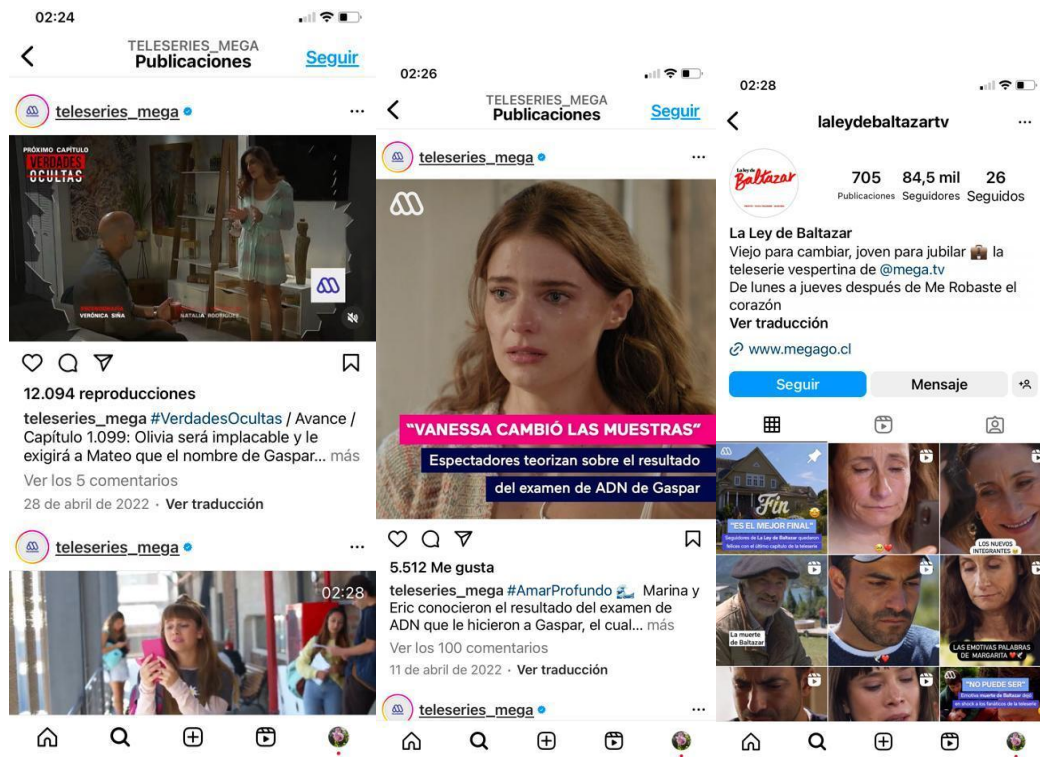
02:24

TELESERIES_MEGA
Publicaciones
Seguir

teleseries_mega

PRÓXIMO CAPÍTULO
VERDADES OCULTAS

VERÓNICA SIÑA
NATALIA RODRÍGUEZ

12.094 reproducciones

teleseries_mega #VerdadesOcultas / Avance / Capítulo 1.099: Olivia será implacable y le exigirá a Mateo que el nombre de Gaspar... más

Ver los 5 comentarios

28 de abril de 2022 · Ver traducción

teleseries_mega

02:28

02:26

TELESERIES_MEGA
Publicaciones
Seguir

teleseries_mega

"VANESSA CAMBIÓ LAS MUESTRAS"
Espectadores teorizan sobre el resultado del examen de ADN de Gaspar

5.512 Me gusta

teleseries_mega #AmarProfundo Marina y Eric conocieron el resultado del examen de ADN que le hicieron a Gaspar, el cual... más

Ver los 100 comentarios

11 de abril de 2022 · Ver traducción

teleseries_mega

02:28

laleydebaltazartv

La Ley de Baltazar

705 Publicaciones
84,5 mil Seguidores
26 Seguidos

La Ley de Baltazar
Viejo para cambiar, joven para jubilar la teleserie vespertina de @mega.tv
De lunes a jueves después de Me Robaste el corazón
Ver traducción
www.megago.cl

Seguir
Mensaje

Fin
"ES EL MEJOR FINAL"
Seguidores de La Ley de Baltazar quedaron felices con el último capítulo de la teleserie

LOS NUEVOS INTEGRANTES

La muerte de Baltazar

LAS EMOTIVAS PALABRAS DE MARGARITA

"NO PUEDE SER"
Emotiva muerte de Baltazar dejó en shock a los fanáticos de la teleserie